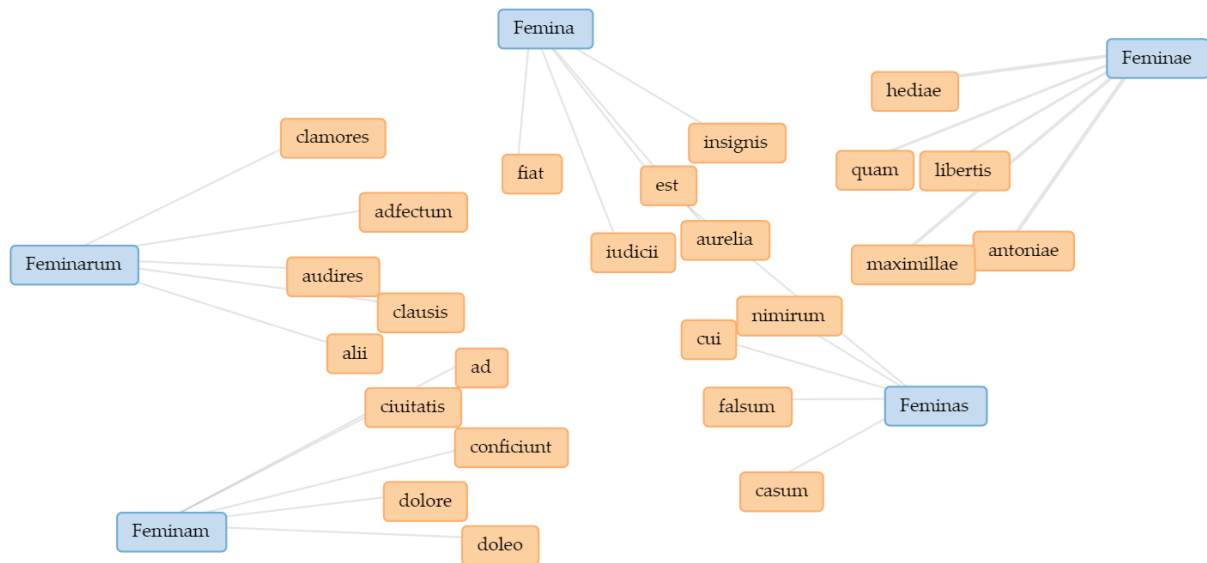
Femina

Feminae

hediae

clamores

insignis

fiat

est

quam

libertis

adfectum

Feminarum

iudicii

aurelia

maximillae

antoniae

audires

clausis

nimirum

cui

alii

ad

ciuitatis

falsum

Feminas

conficiunt

casum

dolore

Feminam

doleo